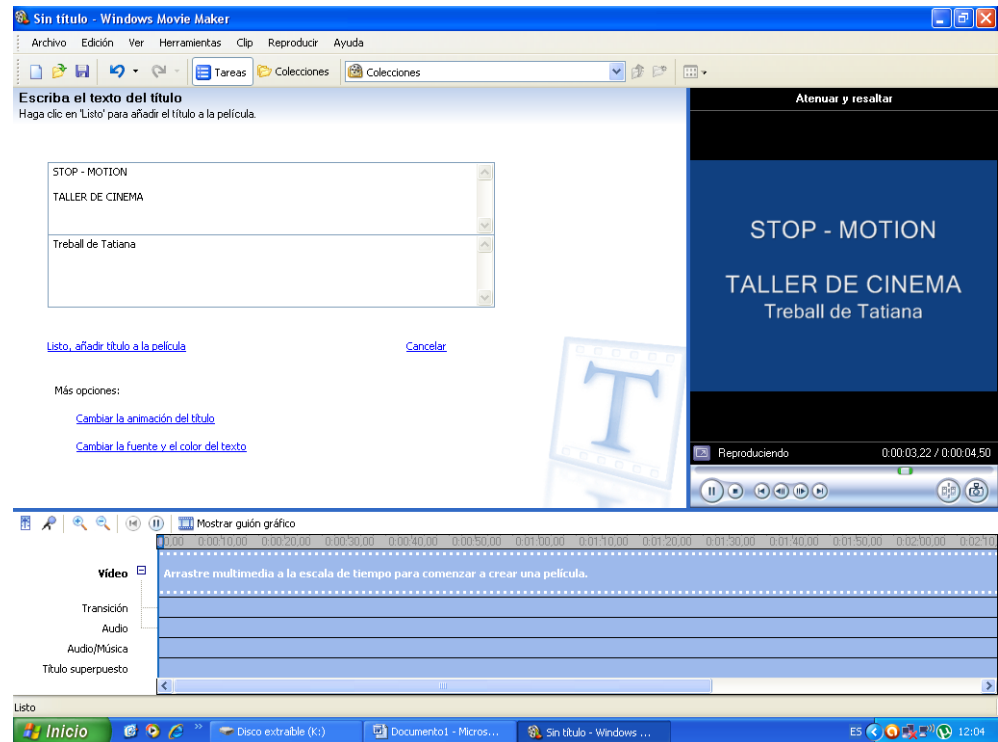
Sin título - Windows Movie Maker

Archivo Edición Ver Herramientas Clip Reproducir Ayuda

Tareas Colecciones Colecciones

Escriba el texto del título
Haga clic en 'Listo' para añadir el título a la película.

STOP - MOTION

TALLER DE CINEMA

Treball de Tatiana

Listo, añadir título a la película

Cancelar

Más opciones:

Cambiar la animación del título

Cambiar la fuente y el color del texto

Atenuar y resaltar

STOP - MOTION

TALLER DE CINEMA
Treball de Tatiana

Reproduciendo 0:00:03,22 / 0:00:04,50

Mostrar guión gráfico

0,00 0:00:10,00 0:00:20,00 0:00:30,00 0:00:40,00 0:00:50,00 0:01:00,00 0:01:10,00 0:01:20,00 0:01:30,00 0:01:40,00 0:01:50,00 0:02:00,00 0:02:10

Vídeo

Arrastre multimedia a la escala de tiempo para comenzar a crear una película.

Transición

Audio

Audio/Música

Título superpuesto

Listo

Inicio

Disco extraíble (K:)

Documento1 - Micros...

Sin título - Windows ...

ES 12:04